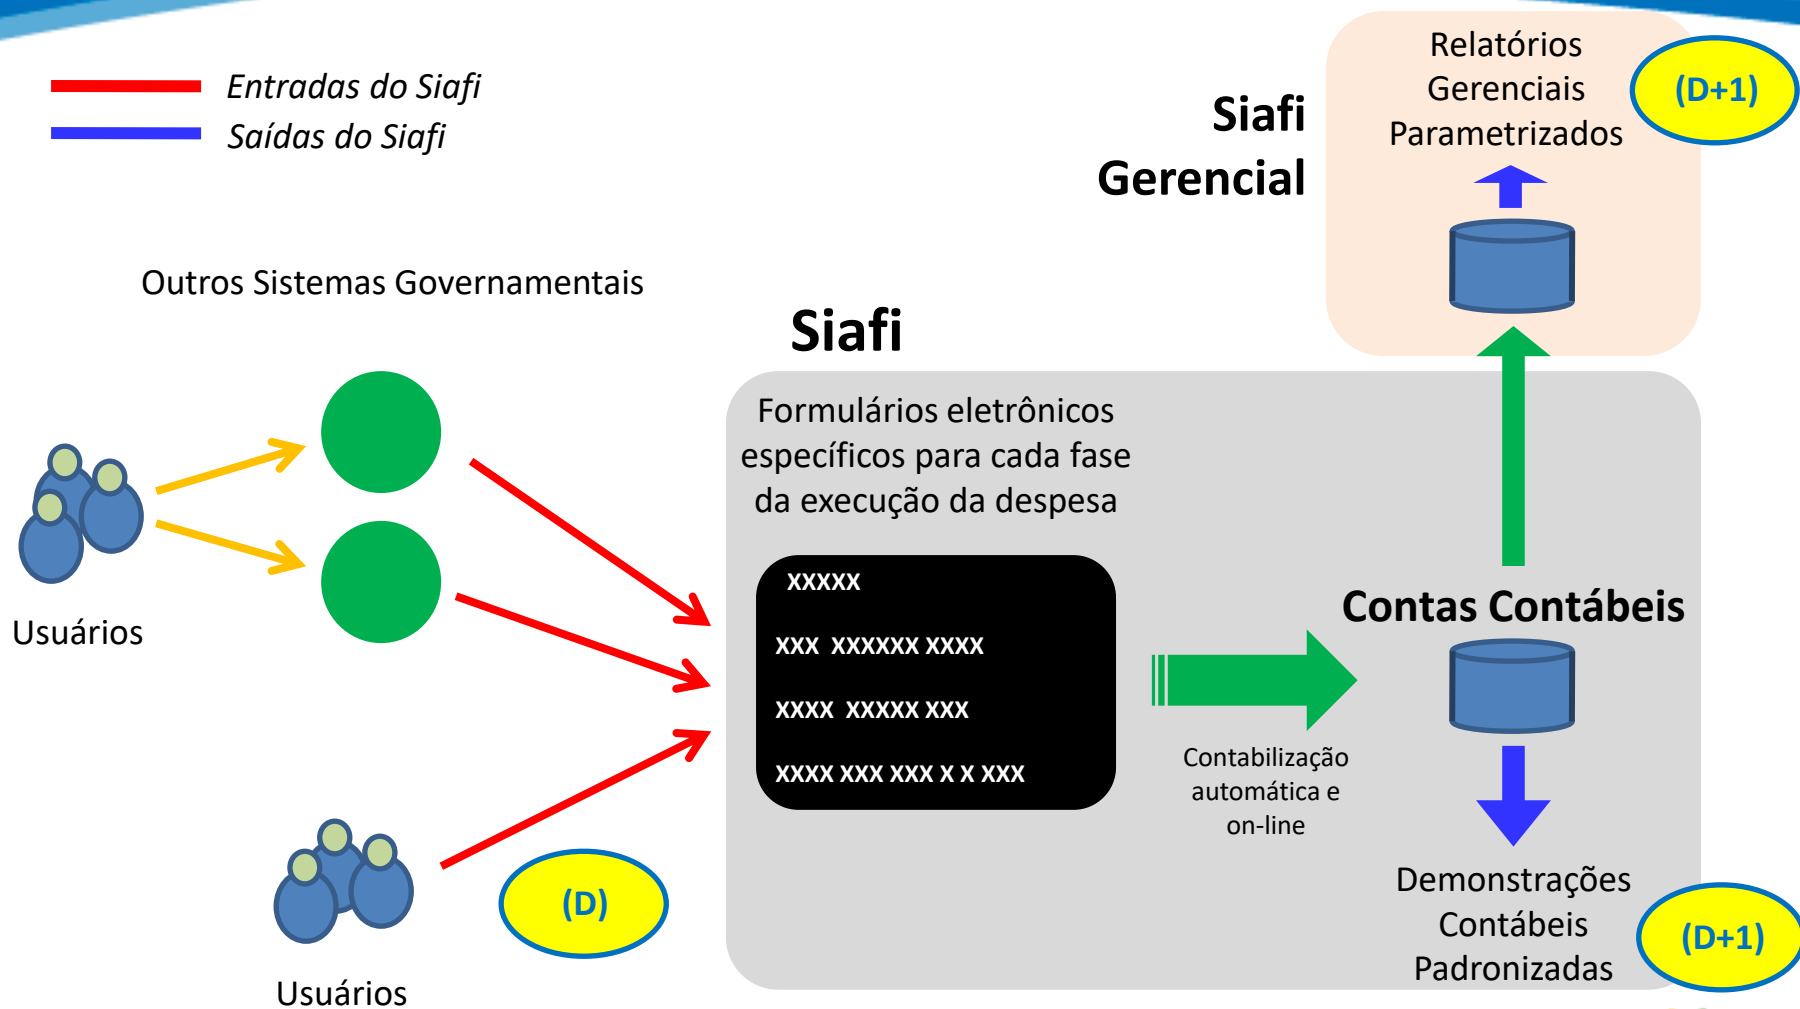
Entradas do Siafi
Saídas do Siafi

Siafi Gerencial

Relatórios Gerenciais Parametrizados

(D+1)

Outros Sistemas Governamentais

Siafi

Formulários eletrônicos específicos para cada fase da execução da despesa

Usuários

XXXXX
XXX XXXXXX XXXX
XXXX XXXXX XXX
XXXX XXX XXX X X XXX

Contas Contábeis

Contabilização automática e on-line

Demonstrações Contábeis Padronizadas

(D+1)

(D)

Usuários